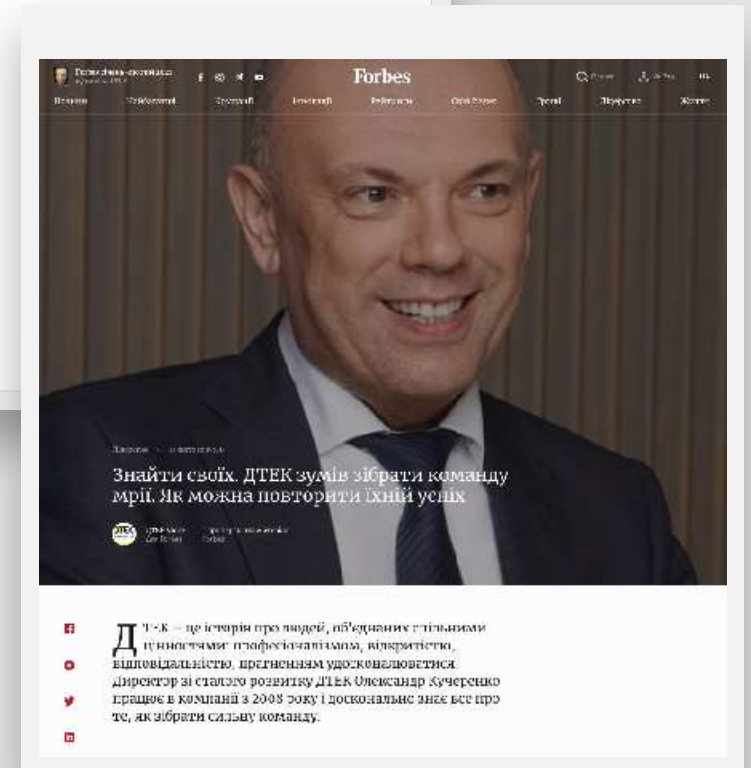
Forbes

Знайти своїх. ДТЕК зумів зібрати команду мрії. Як можна повторити їхній успіх

ДТЕК – це історія про людей, об'єднаних спільними цінностями: професіоналізмом, відкритістю, відповідальністю, прагненням удосконалюватися. Директор зі сталого розвитку ДТЕК Олександр Кучеренко працює в компанії з 2008 року і досконально знає все про те, як зібрати сильну команду.